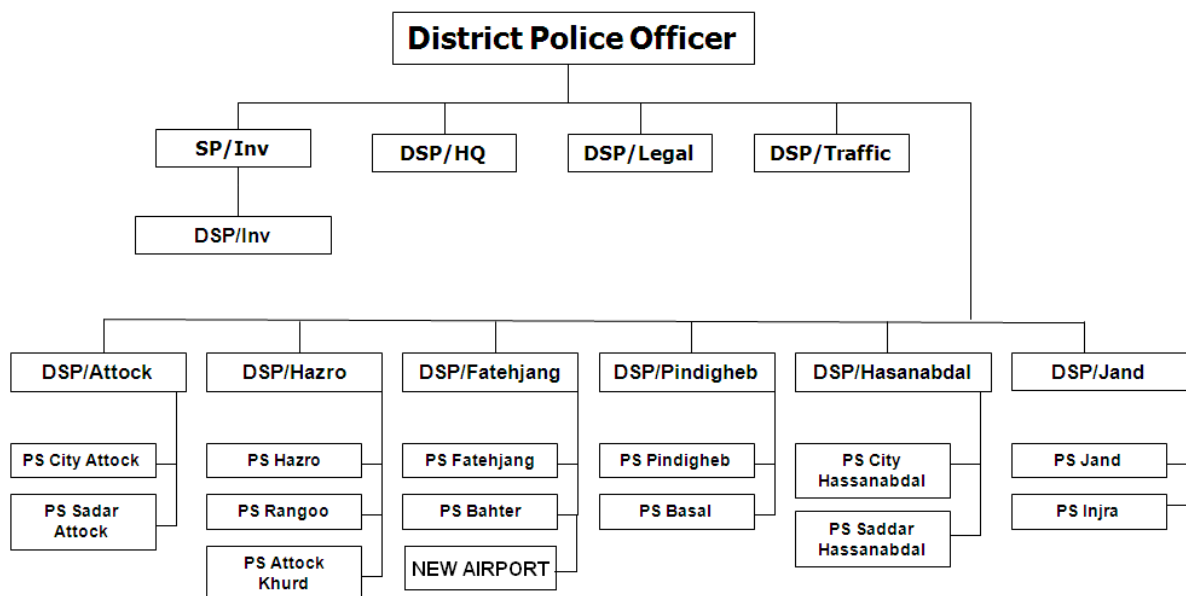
District Police Officer

SP/Inv

DSP/HQ

DSP/Legal

DSP/Traffic

DSP/Inv

DSP/Attock

DSP/Hazro

DSP/Fatehjang

DSP/Pindigheb

DSP/Hasanabdal

DSP/Jand

PS City Attock

PS Sadar Attock

PS Hazro

PS Rangoo

PS Attock Khurd

PS Fatehjang

PS Bahter

NEW AIRPORT

PS Pindigheb

PS Basal

PS City Hassanabdal

PS Saddar Hassanabdal

PS Jand

PS Injra